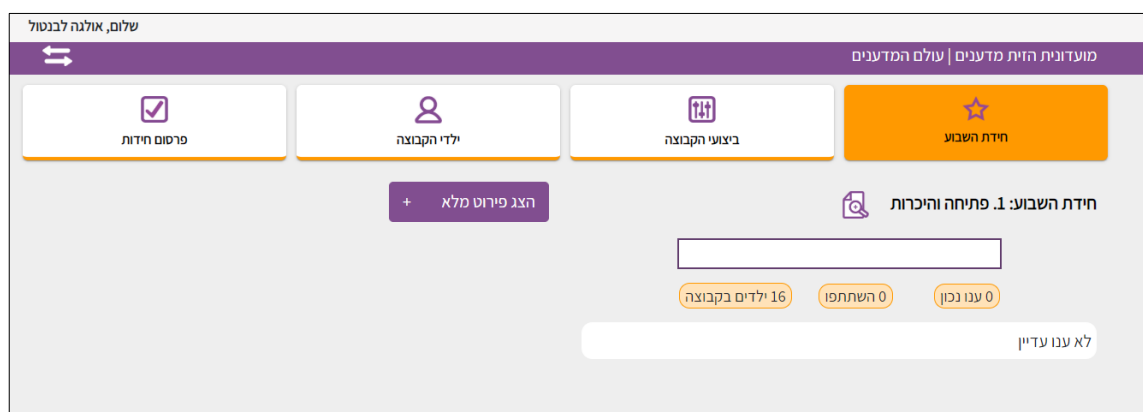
שלום, אולגה לבנטול

מועדונית הזית מדענים | עולם המדענים

חידת השבוע

ביצועי הקבוצה

ילדי הקבוצה

פרסום חידות

חידת השבוע: 1. פתיחה והיכרות

הצג פירוט מלא +

0 ענו נכון

0 השתתפו

16 ילדים בקבוצה

לא ענו עדיין